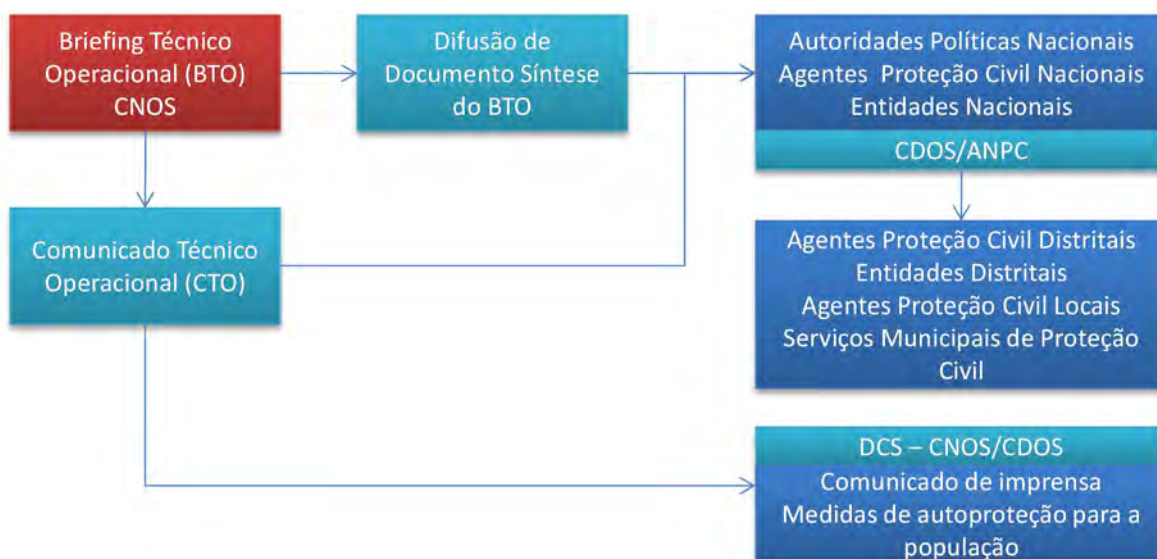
Briefing Técnico Operacional (BTO) CNOS

Difusão de Documento Síntese do BTO

Autoridades Políticas Nacionais
Agentes Proteção Civil Nacionais
Entidades Nacionais

CDOS/ANPC

Comunicado Técnico Operacional (CTO)

Agentes Proteção Civil Distritais
Entidades Distritais
Agentes Proteção Civil Locais
Serviços Municipais de Proteção Civil

DCS – CNOS/CDOS

Comunicado de imprensa
Medidas de autoproteção para a população